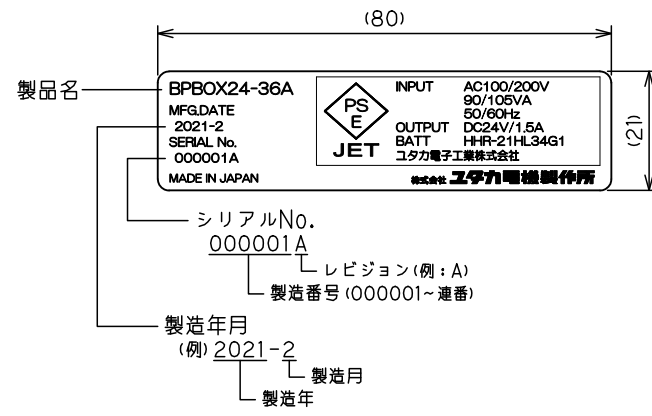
(80)

(21)

製品名

BPBOX24-36A
MFG.DATE
2021-2
SERIAL No.
000001A
MADE IN JAPAN

PS
E
JET

INPUT AC100/200V
90/105VA
50/60Hz
OUTPUT DC24V/1.5A
BATT HHR-21HL34G1
ユタカ電子工業株式会社

株式会社 ユタカ電機製作所

シリアルNo.
000001A
レビジョン(例：A)
製造番号(000001~連番)

製造年月
(例) 2021-2
製造月
製造年